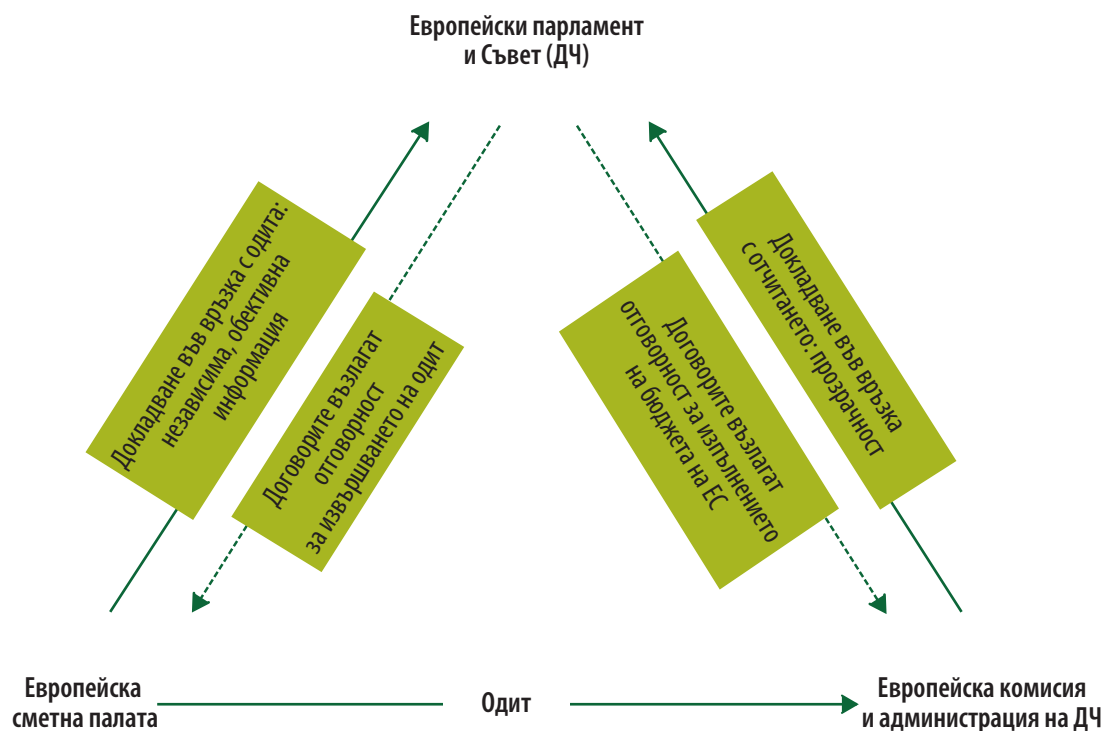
Европейски парламент
и Съвет (ДЧ)

Докладване във връзка с одита: независима, обективна информация

Договорите възлагат отговорност за извършването на одит

Договорите възлагат отговорност за изпълнението на бюджета на ЕС

Докладване във връзка с отчитането: прозрачност

Европейска
сметна палата

Одит

Европейска комисия
и администрация на ДЧ